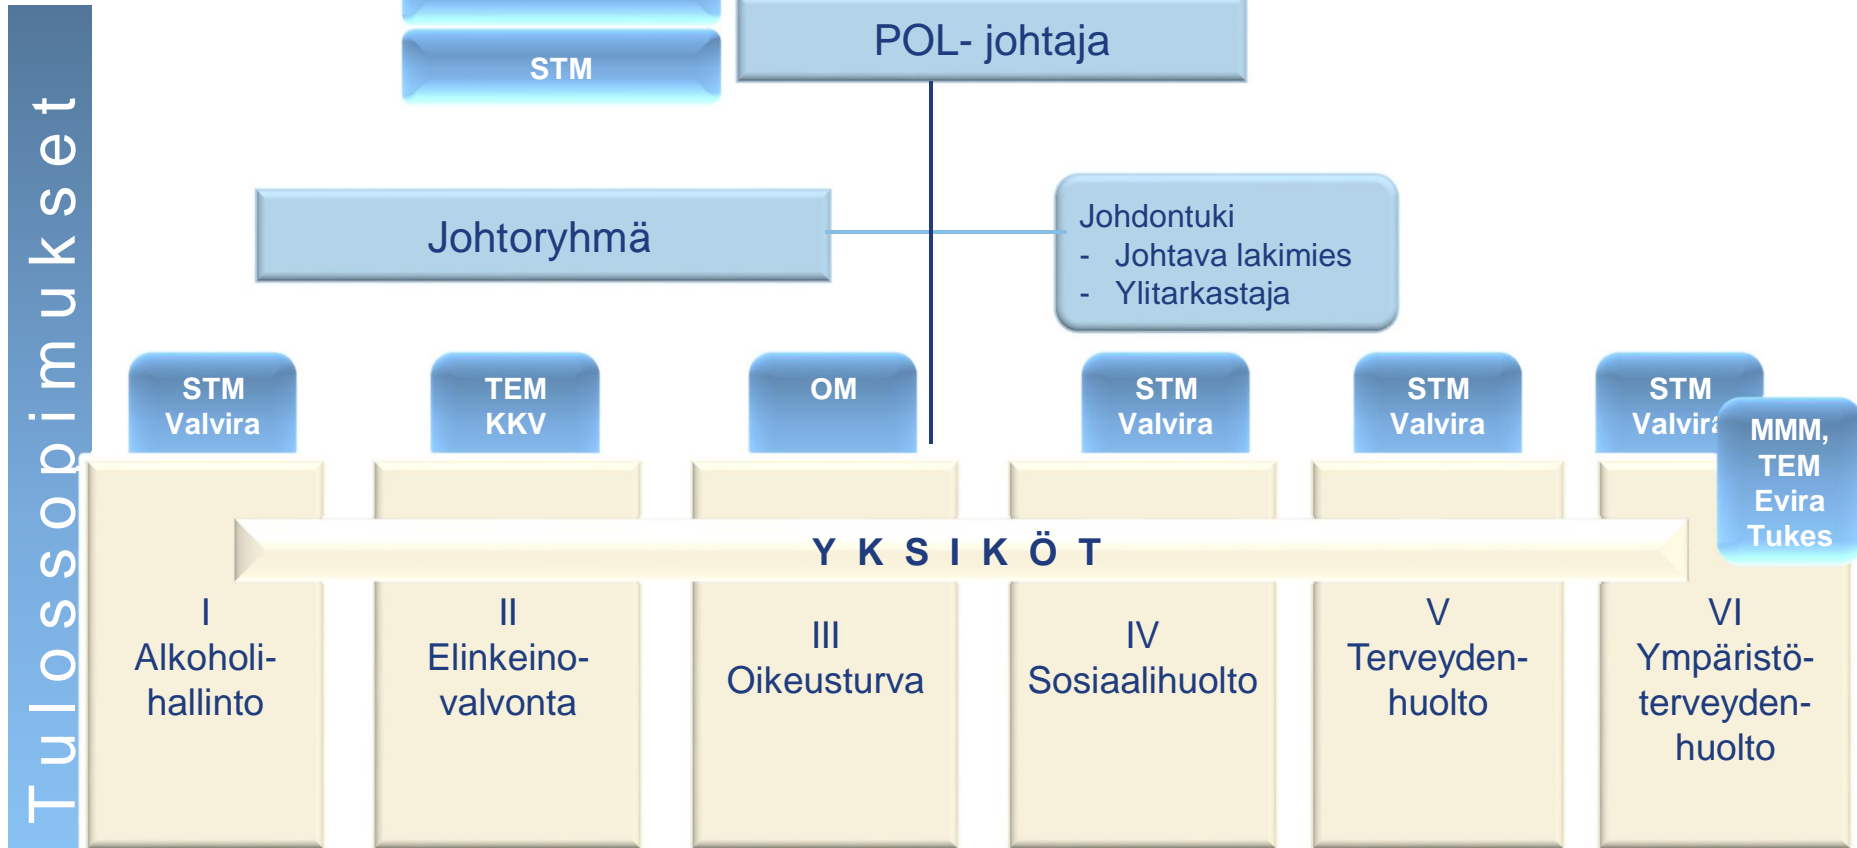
Tulossopimukset

STM

POL- johtaja

Johtoryhmä

Johdontuki
- Johtava lakimies
- Ylitarkastaja

STM Valvira

TEM KKV

OM

STM Valvira

STM Valvira

STM Valvira

MMM, TEM Evira Tukes

Y K S I K Ö T

I Alkoholihallinto

II Elinkeinovalvonta

III Oikeusturva

IV Sosiaalihuolto

V Terveydenhuolto

VI Ympäristöterveydenhuolto